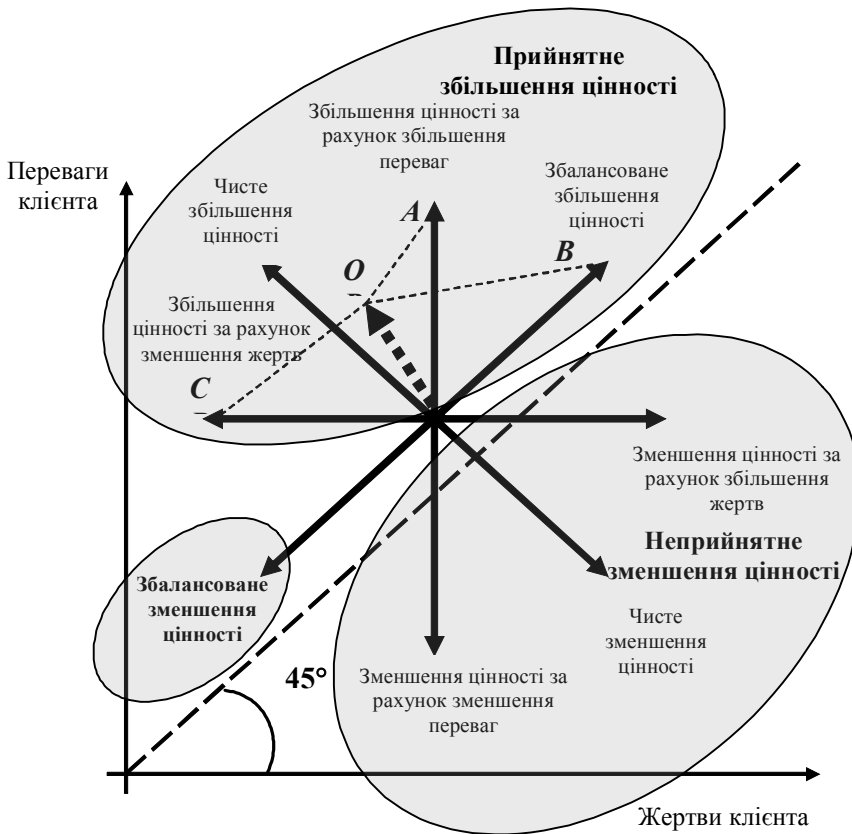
Прийнятне збільшення цінності

Збільшення цінності за рахунок збільшення переваг

Переваги клієнта

Чисте збільшення цінності

Збалансоване збільшення цінності

A

B

O

Збільшення цінності за рахунок зменшення жертв

C

Зменшення цінності за рахунок збільшення жертв

Неприйнятне зменшення цінності

Збалансоване зменшення цінності

Чисте зменшення цінності

45°

Зменшення цінності за рахунок зменшення переваг

Жертви клієнта